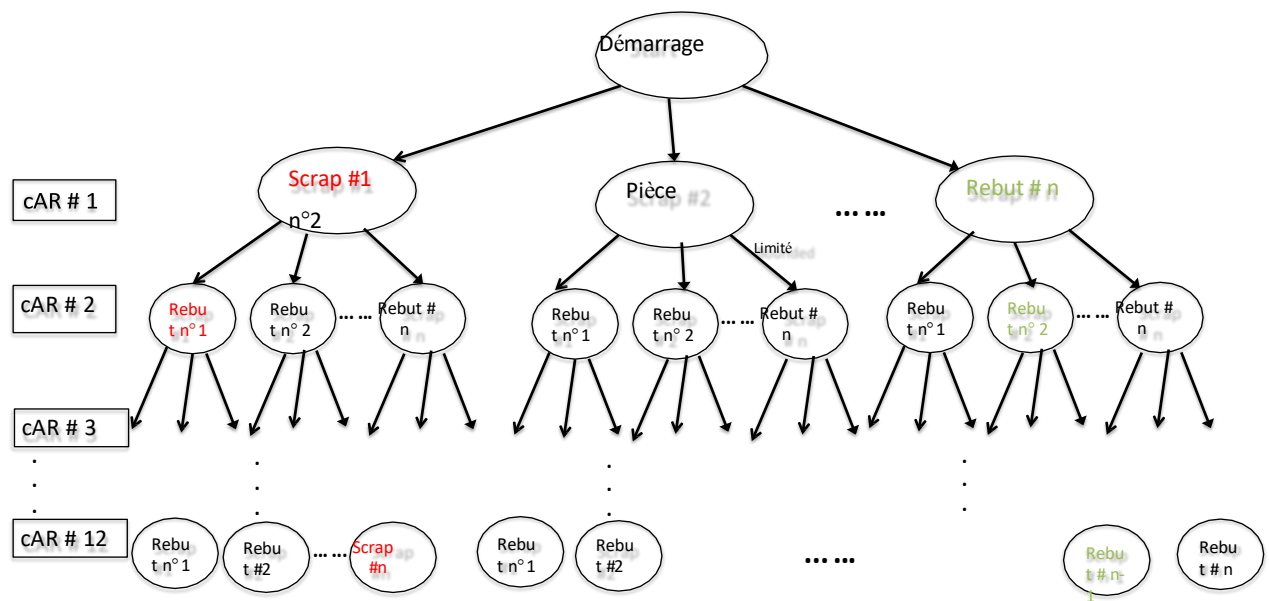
Démarrage

cAR # 1

Scrap #1
n°2

Pièce

Limité

.... ...

Rebut # n

cAR # 2

Rebut n° 1

Rebut n° 2

.... ...

Rebut # n

Rebut n° 1

Rebut n° 2

.... ...

Rebut # n

Rebut n° 1

Rebut n° 2

.... ...

Rebut # n

cAR # 3

cAR # 12

Rebut n° 1

Rebut #2

.... ...

Scrap #n

Rebut n° 1

Rebut #2

.... ...

Rebut # n-1

Rebut # n